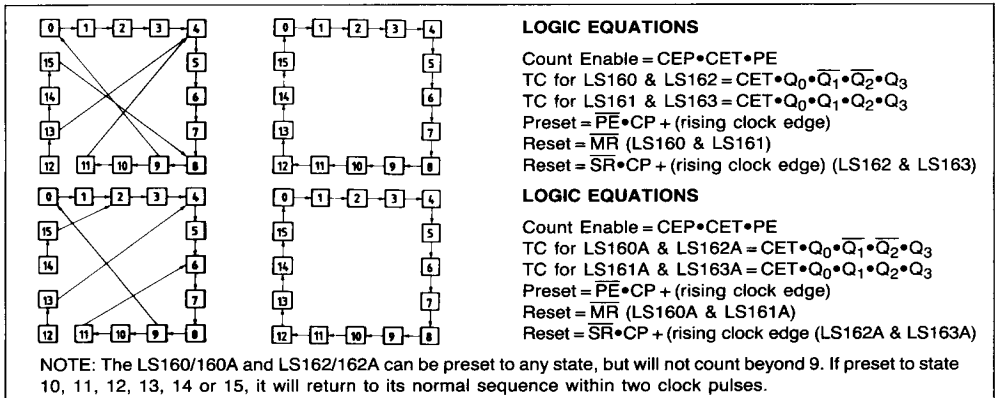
0 1 2 3 4
15 5
14 6
13 7
12 11 10 9 8

0 1 2 3 4
15 5
14 6
13 7
12 11 10 9 8

LOGIC EQUATIONS

Count Enable = CEP•CET•PE
TC for LS160 & LS162 = CET•$Q_0$•$\overline{Q_1}$•$\overline{Q_2}$•$Q_3$
TC for LS161 & LS163 = CET•$Q_0$•$Q_1$•$Q_2$•$Q_3$
Preset = $\overline{PE}$•CP + (rising clock edge)
Reset = $\overline{MR}$ (LS160 & LS161)
Reset = $\overline{SR}$•CP + (rising clock edge) (LS162 & LS163)

0 1 2 3 4
15 5
14 6
13 7
12 11 10 9 8

0 1 2 3 4
15 5
14 6
13 7
12 11 10 9 8

LOGIC EQUATIONS

Count Enable = CEP•CET•PE
TC for LS160A & LS162A = CET•$Q_0$•$\overline{Q_1}$•$\overline{Q_2}$•$Q_3$
TC for LS161A & LS163A = CET•$Q_0$•$Q_1$•$Q_2$•$Q_3$
Preset = $\overline{PE}$•CP + (rising clock edge)
Reset = $\overline{MR}$ (LS160A & LS161A)
Reset = $\overline{SR}$•CP + (rising clock edge (LS162A & LS163A)

NOTE: The LS160/160A and LS162/162A can be preset to any state, but will not count beyond 9. If preset to state 10, 11, 12, 13, 14 or 15, it will return to its normal sequence within two clock pulses.